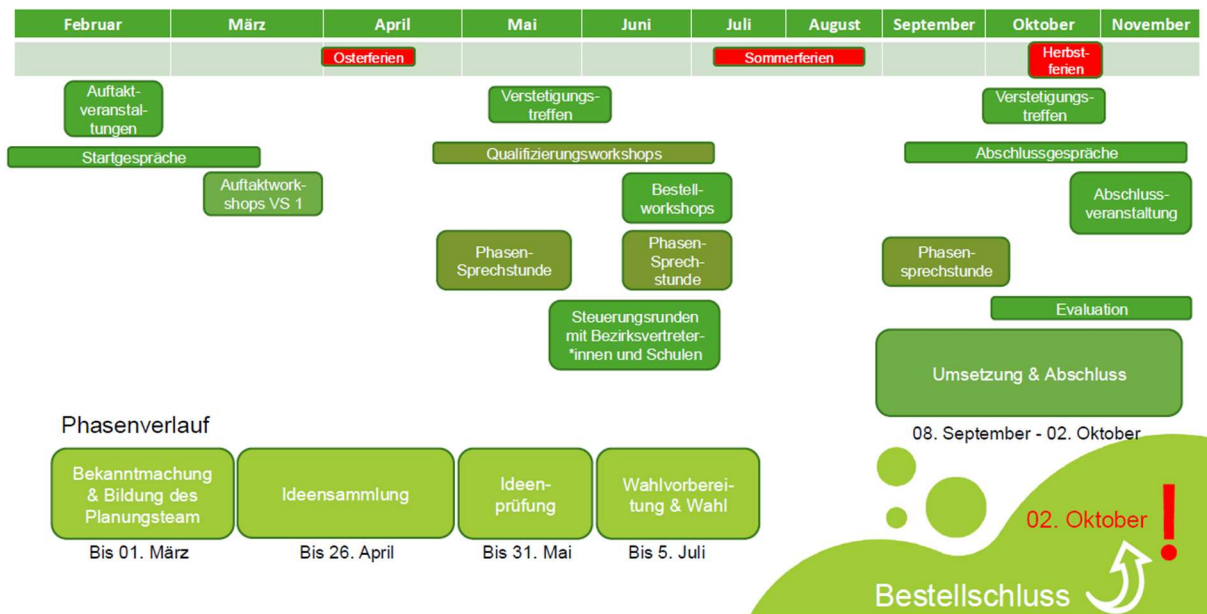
| Februar | März | April | Mai | Juni | Juli | August | September | Oktober | November |
|---|---|---|---|---|---|---|---|---|---|
| | | Osterferien | | | Sommerferien | | | Herbstferien | |

Auftaktveranstaltungen

Verstetigungstreffen

Verstetigungstreffen

Startgespräche

Qualifizierungsworkshops

Abschlussgespräche

Auftaktworkshops VS 1

Bestellworkshops

Abschlussveranstaltung

Phasen-Sprechstunde

Phasen-Sprechstunde

Phasensprechstunde

Evaluation

Steuerungsrunden mit Bezirksvertreter*innen und Schulen

Umsetzung & Abschluss

08. September - 02. Oktober

Phasenverlauf

Bekanntmachung & Bildung des Planungsteam

Bis 01. März

Ideensammlung

Bis 26. April

Ideenprüfung

Bis 31. Mai

Wahlvorbereitung & Wahl

Bis 5. Juli

02. Oktober !

Bestellschluss